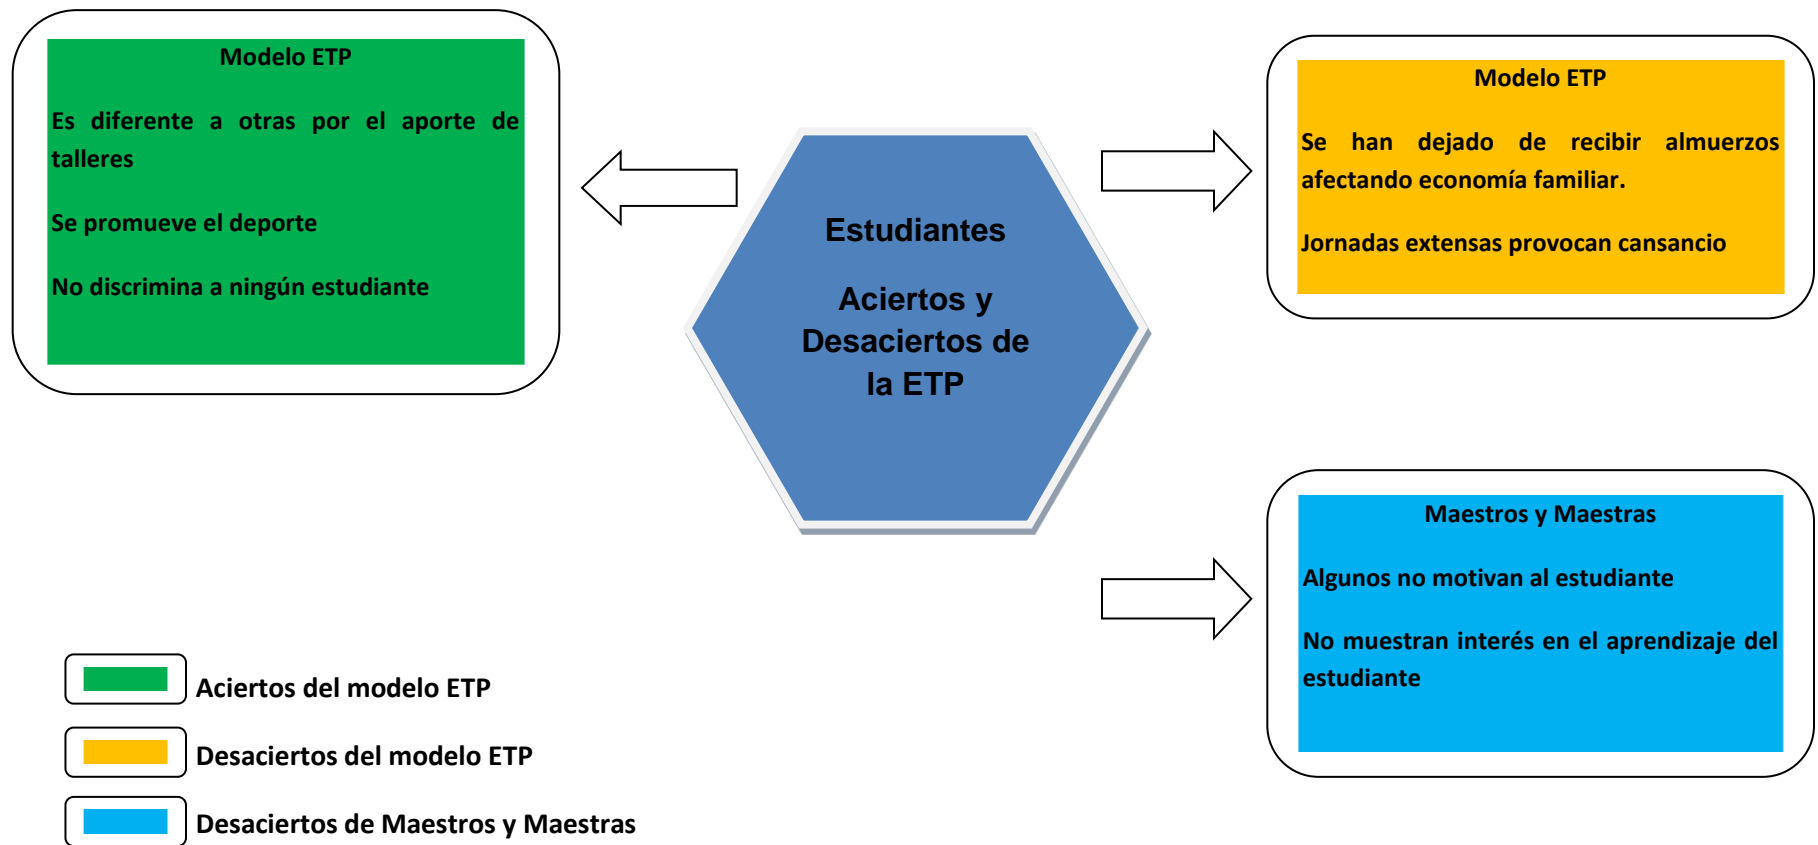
Modelo ETP

Es diferente a otras por el aporte de talleres

Se promueve el deporte

No discrimina a ningún estudiante

Estudiantes

Aciertos y Desaciertos de la ETP

Modelo ETP

Se han dejado de recibir almuerzos afectando economía familiar.

Jornadas extensas provocan cansancio

Maestros y Maestras

Algunos no motivan al estudiante

No muestran interés en el aprendizaje del estudiante

Aciertos del modelo ETP

Desaciertos del modelo ETP

Desaciertos de Maestros y Maestras